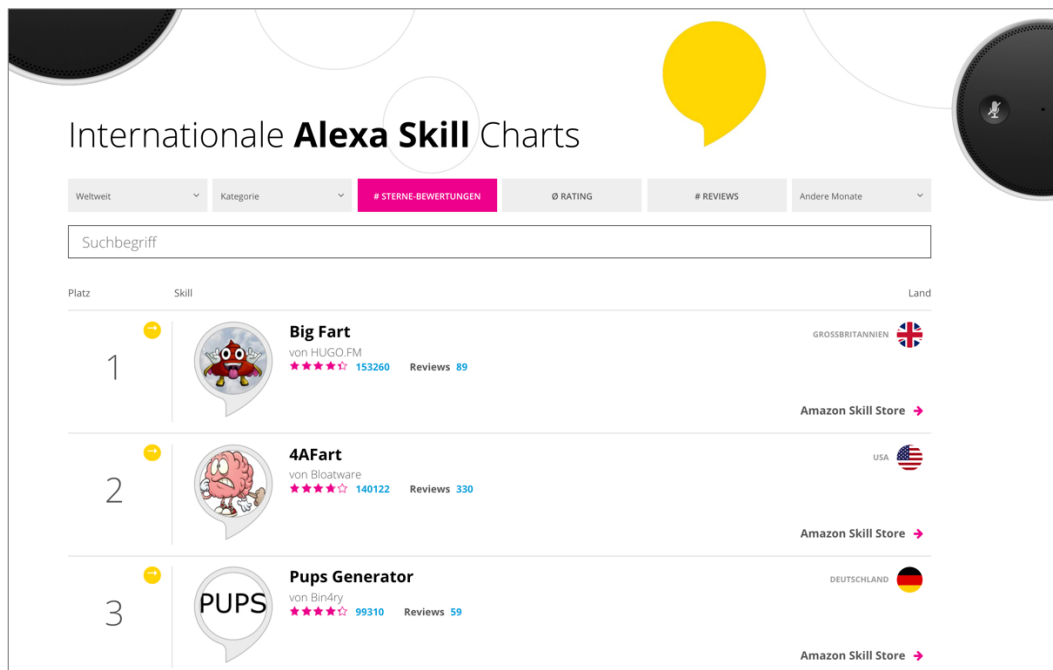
Internationale **Alexa Skill** Charts

Weltweit
Kategorie
# STERNE-BEWERTUNGEN
Ø RATING
# REVIEWS
Andere Monate

Suchbegriff

Platz
Skill
Land

1
**Big Fart**
von HUGO.FM
153260 Reviews 89
GROSSBRITANNIEN
Amazon Skill Store →

2
**4AFart**
von Bloatware
140122 Reviews 330
USA
Amazon Skill Store →

3
PUPS
**Pups Generator**
von Bin4ry
99310 Reviews 59
DEUTSCHLAND
Amazon Skill Store →